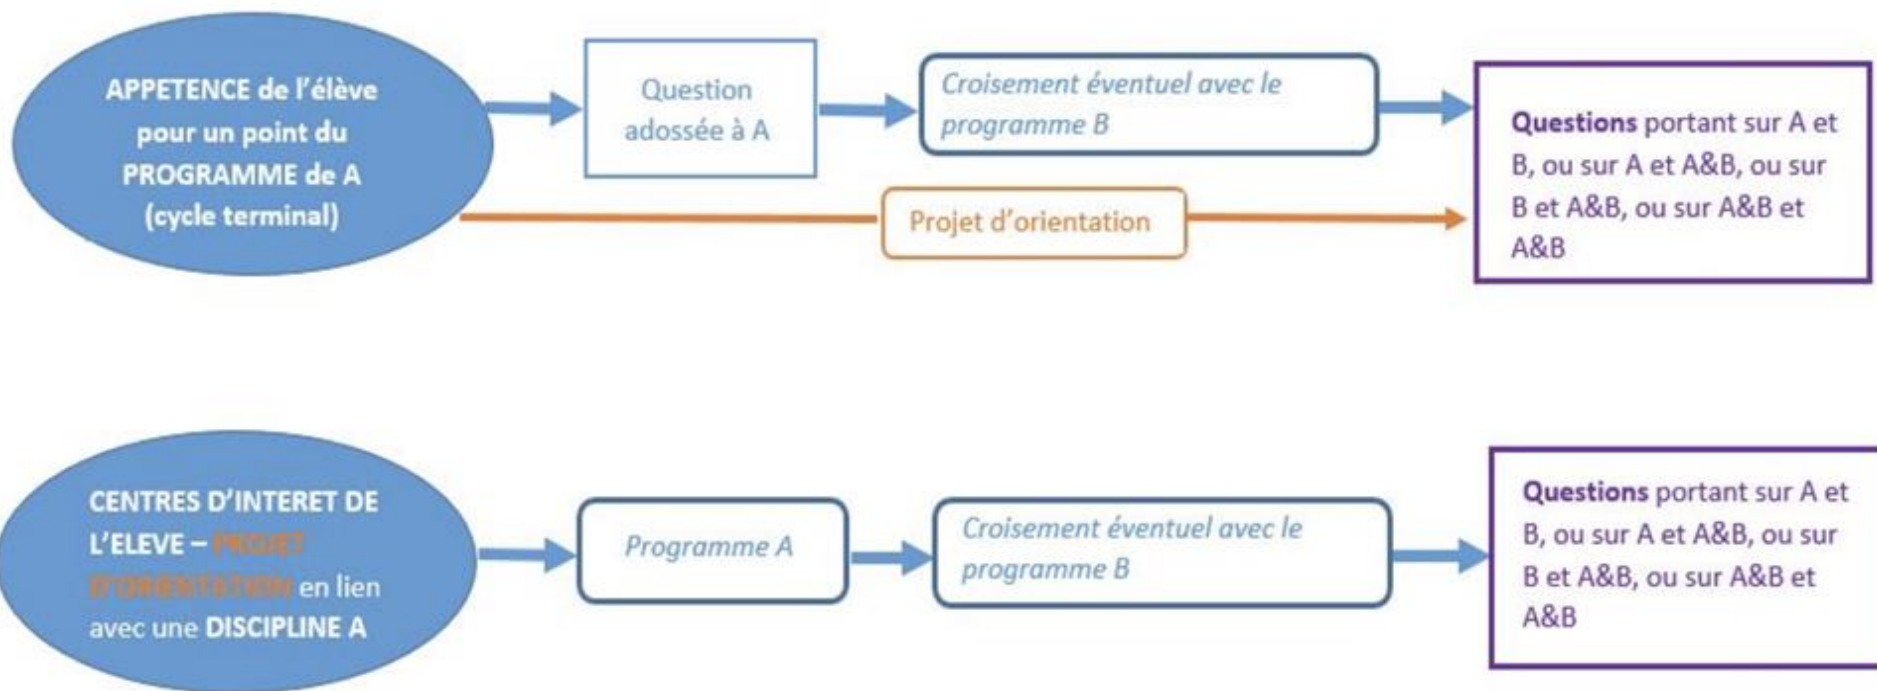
APPETENCE de l'élève pour un point du PROGRAMME de A (cycle terminal)

Question adossée à A

Croisement éventuel avec le programme B

Questions portant sur A et B, ou sur A et A&B, ou sur B et A&B, ou sur A&B et A&B

Projet d'orientation

CENTRES D'INTERET DE L'ELEVE – PROJET D'ORIENTATION en lien avec une DISCIPLINE A

Programme A

Croisement éventuel avec le programme B

Questions portant sur A et B, ou sur A et A&B, ou sur B et A&B, ou sur A&B et A&B